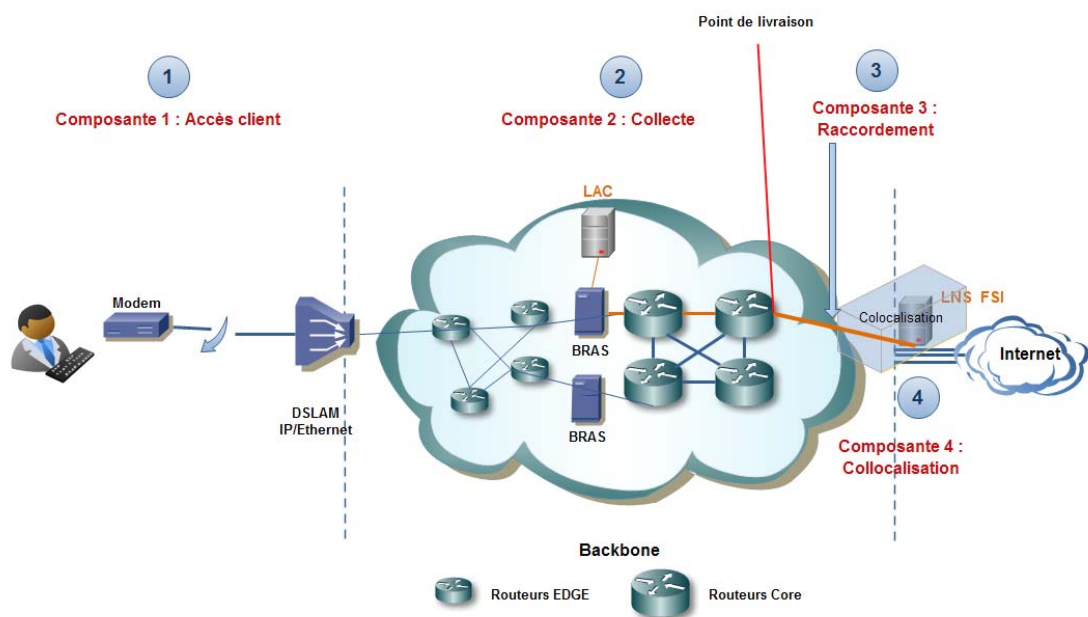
Point de livraison

1

Composante 1 : Accès client

2

Composante 2 : Collecte

3

Composante 3 : Raccordement

LAC

Modem

BRAS

LNS FSI

Colocalisation

Internet

DSLAM IP/Ethernet

BRAS

4

Composante 4 : Collocalisation

Backbone

Routeurs EDGE

Routeurs Core